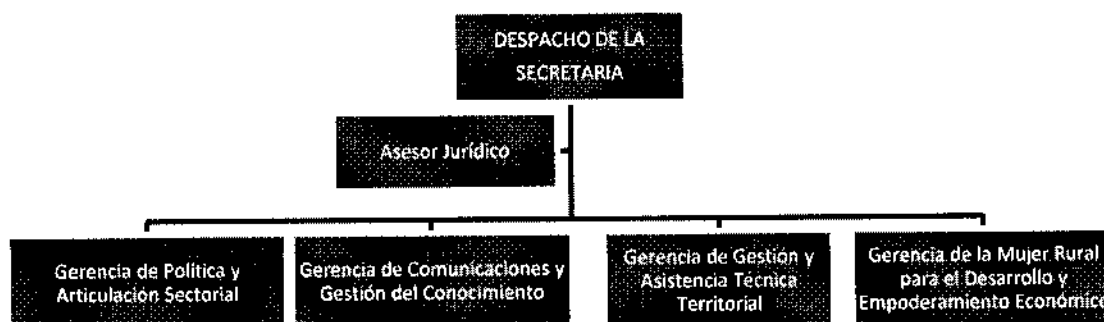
DESPACHO DE LA SECRETARIA

Asesor Jurídico

Gerencia de Política y Articulación Sectorial

Gerencia de Comunicaciones y Gestión del Conocimiento

Gerencia de Gestión y Asistencia Técnica Territorial

Gerencia de la Mujer Rural para el Desarrollo y Empoderamiento Económico